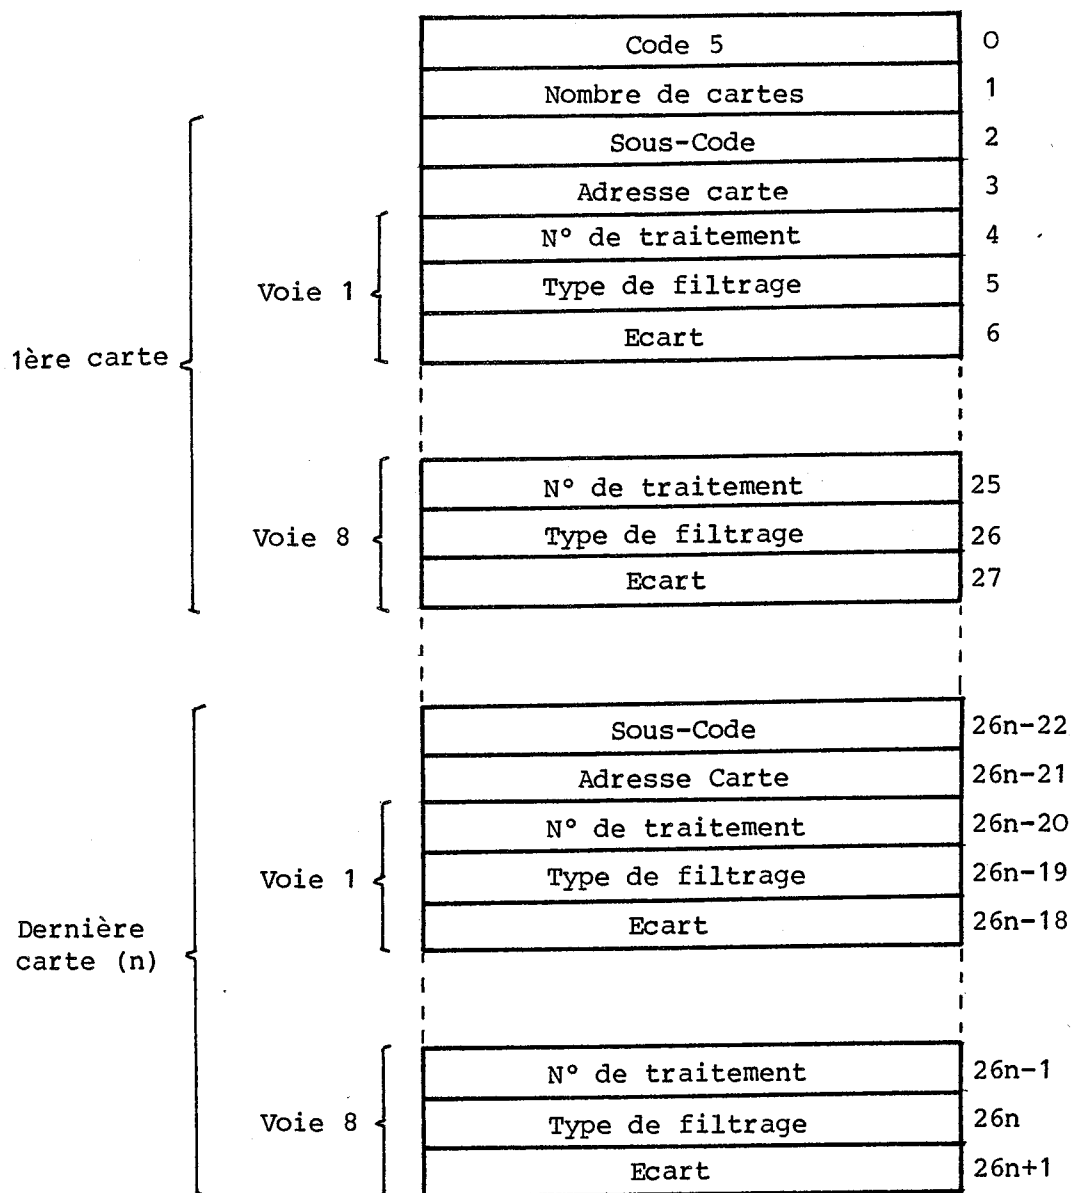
| | | | |
|---|---|---|---|
| | | Code 5 | 0 |
| | | Nombre de cartes | 1 |
| 1ère carte | | Sous-Code | 2 |
| | | Adresse carte | 3 |
| | Voie 1 | N° de traitement | 4 |
| | | Type de filtrage | 5 |
| | | Ecart | 6 |
| | Voie 8 | N° de traitement | 25 |
| | | Type de filtrage | 26 |
| | | Ecart | 27 |
| Dernière carte (n) | | Sous-Code | 26n-22 |
| | | Adresse Carte | 26n-21 |
| | Voie 1 | N° de traitement | 26n-20 |
| | | Type de filtrage | 26n-19 |
| | | Ecart | 26n-18 |
| | Voie 8 | N° de traitement | 26n-1 |
| | | Type de filtrage | 26n |
| | | Ecart | 26n+1 |